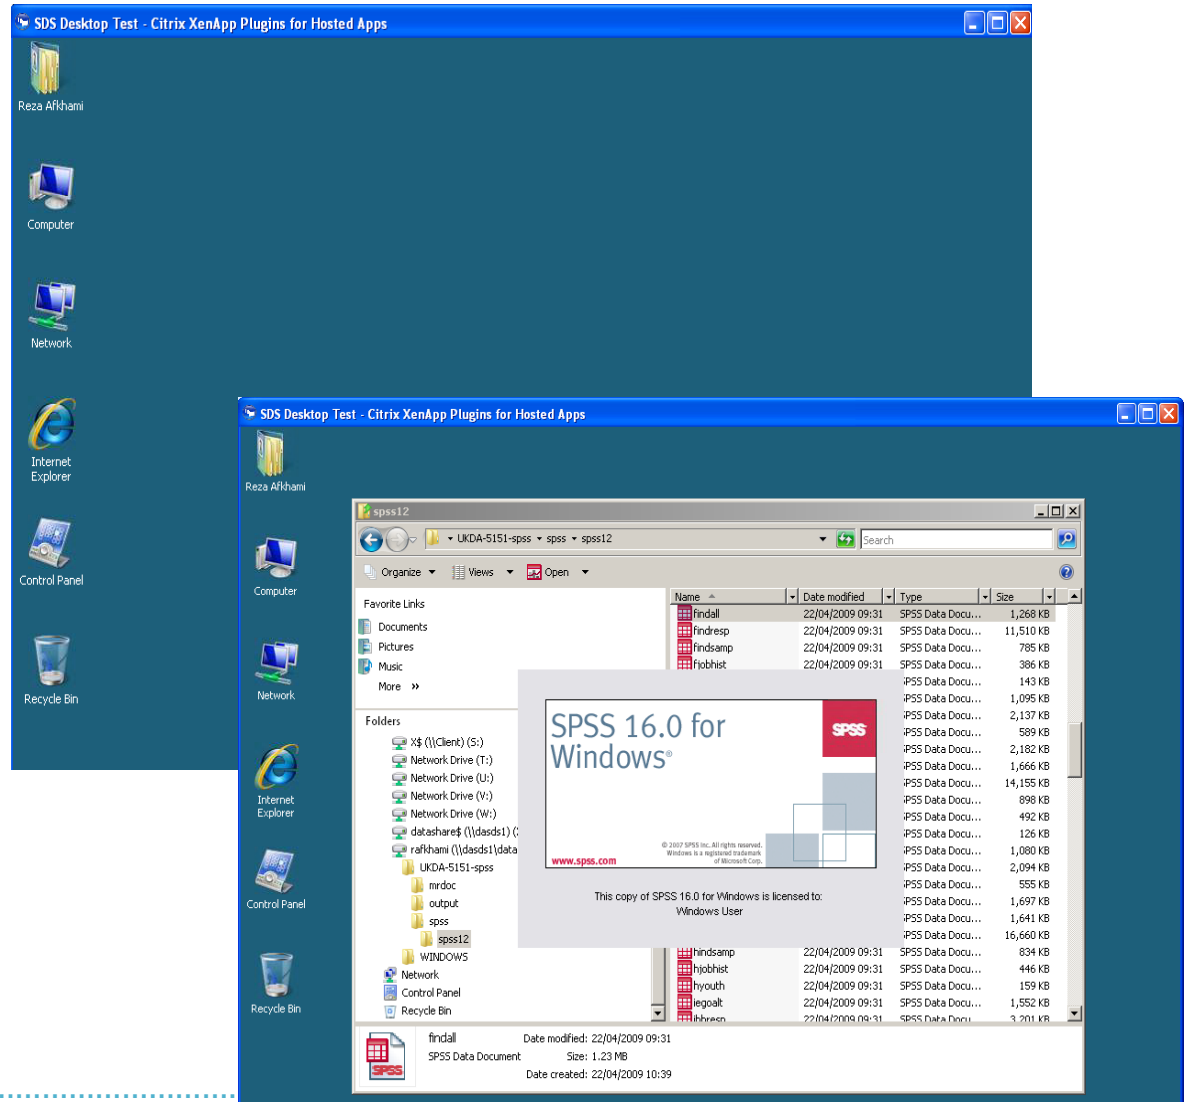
SDS Desktop Test - Citrix XenApp Plugins for Hosted Apps

Reza Afkhami

Computer

Network

Internet Explorer

Control Panel

Recycle Bin

SDS Desktop Test - Citrix XenApp Plugins for Hosted Apps

Reza Afkhami

Computer

Network

Internet Explorer

Control Panel

Recycle Bin

spss12

UKDA-5151-spss ▸ spss ▸ spss12

Search

Organize Views Open

Favorite Links
Documents
Pictures
Music
More »

Folders
X$ (\\Client) (S:)
Network Drive (T:)
Network Drive (U:)
Network Drive (V:)
Network Drive (W:)
datashare$ (\\dasds1) (
rafkhami (\\dasds1\data
UKDA-5151-spss
mrdoc
output
spss
spss12
WINDOWS
Network
Control Panel
Recycle Bin

| Name | Date modified | Type | Size |
|---|---|---|---|
| findall | 22/04/2009 09:31 | SPSS Data Docu... | 1,268 KB |
| findresp | 22/04/2009 09:31 | SPSS Data Docu... | 11,510 KB |
| findsamp | 22/04/2009 09:31 | SPSS Data Docu... | 785 KB |
| fjobhist | 22/04/2009 09:31 | SPSS Data Docu... | 386 KB |
| | | SPSS Data Docu... | 143 KB |
| | | SPSS Data Docu... | 1,095 KB |
| | | SPSS Data Docu... | 2,137 KB |
| | | SPSS Data Docu... | 589 KB |
| | | SPSS Data Docu... | 2,182 KB |
| | | SPSS Data Docu... | 1,666 KB |
| | | SPSS Data Docu... | 14,155 KB |
| | | SPSS Data Docu... | 898 KB |
| | | SPSS Data Docu... | 492 KB |
| | | SPSS Data Docu... | 126 KB |
| | | SPSS Data Docu... | 1,080 KB |
| | | SPSS Data Docu... | 2,094 KB |
| | | SPSS Data Docu... | 555 KB |
| | | SPSS Data Docu... | 1,697 KB |
| | | SPSS Data Docu... | 1,641 KB |
| | | SPSS Data Docu... | 16,660 KB |
| hindsamp | 22/04/2009 09:31 | SPSS Data Docu... | 834 KB |
| hjobhist | 22/04/2009 09:31 | SPSS Data Docu... | 446 KB |
| hyouth | 22/04/2009 09:31 | SPSS Data Docu... | 159 KB |
| iegoalt | 22/04/2009 09:31 | SPSS Data Docu... | 1,552 KB |
| ihhresp | 22/04/2009 09:31 | SPSS Data Docu... | 3,201 KB |

SPSS 16.0 for Windows®
SPSS
© 2007 SPSS Inc. All rights reserved. Windows is a registered trademark of Microsoft Corp.
www.spss.com
This copy of SPSS 16.0 for Windows is licensed to:
Windows User

findall Date modified: 22/04/2009 09:31
SPSS Data Document Size: 1.23 MB
Date created: 22/04/2009 10:39
SPSS